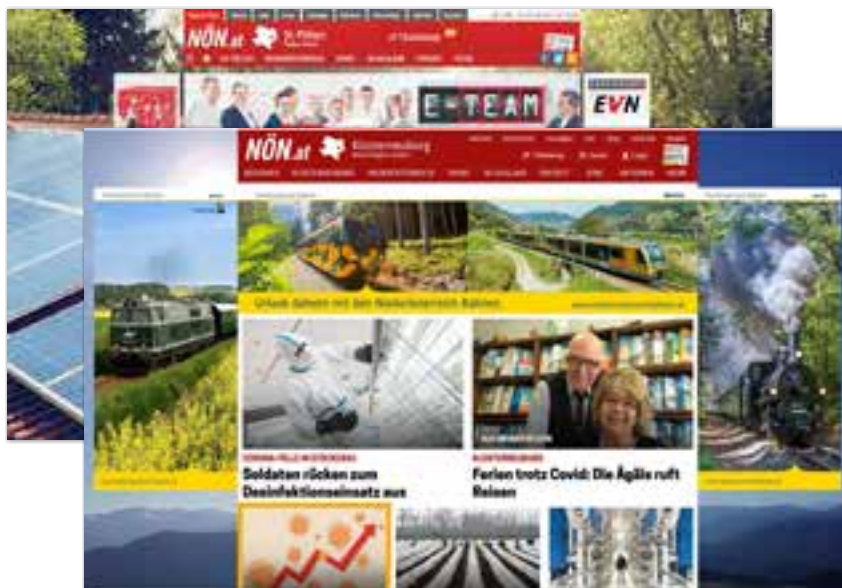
NÖN.at St. Pölten

E-TEAM

EVN

NÖN.at Klosterneuburg

Urlaub daheim mit den Niederösterreich Bahnen

CORONA-FALL IN KIERLING

Soldaten rücken zum Desinfektionseinsatz aus

KLOSTERNEUBURG

Ferien trotz Covid: Die Ägäis ruft Reisen